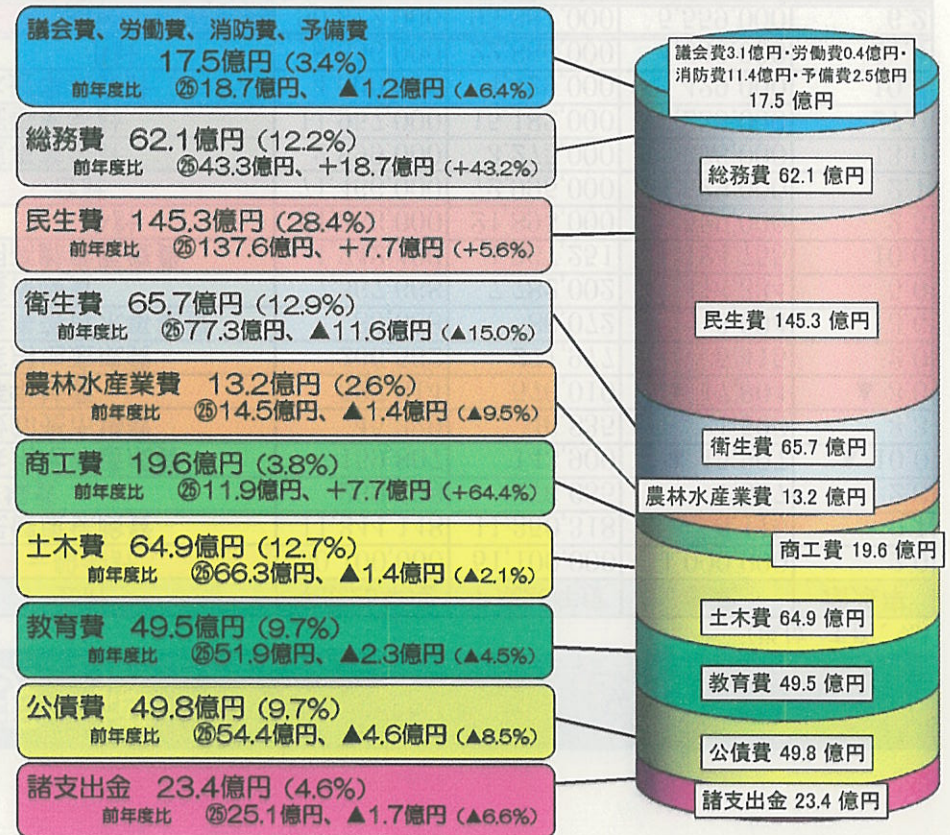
議会費、労働費、消防費、予備費
17.5億円（3.4%）
前年度比 ㉕18.7億円、▲1.2億円（▲6.4%）

総務費 62.1億円（12.2%）
前年度比 ㉕43.3億円、+18.7億円（+43.2%）

民生費 145.3億円（28.4%）
前年度比 ㉕137.6億円、+7.7億円（+5.6%）

衛生費 65.7億円（12.9%）
前年度比 ㉕77.3億円、▲11.6億円（▲15.0%）

農林水産業費 13.2億円（2.6%）
前年度比 ㉕14.5億円、▲1.4億円（▲9.5%）

商工費 19.6億円（3.8%）
前年度比 ㉕11.9億円、+7.7億円（+64.4%）

土木費 64.9億円（12.7%）
前年度比 ㉕66.3億円、▲1.4億円（▲2.1%）

教育費 49.5億円（9.7%）
前年度比 ㉕51.9億円、▲2.3億円（▲4.5%）

公債費 49.8億円（9.7%）
前年度比 ㉕54.4億円、▲4.6億円（▲8.5%）

諸支出金 23.4億円（4.6%）
前年度比 ㉕25.1億円、▲1.7億円（▲6.6%）

議会費3.1億円・労働費0.4億円・消防費11.4億円・予備費2.5億円
17.5 億円

総務費 62.1 億円

民生費 145.3 億円

衛生費 65.7 億円

農林水産業費 13.2 億円

商工費 19.6 億円

土木費 64.9 億円

教育費 49.5 億円

公債費 49.8 億円

諸支出金 23.4 億円